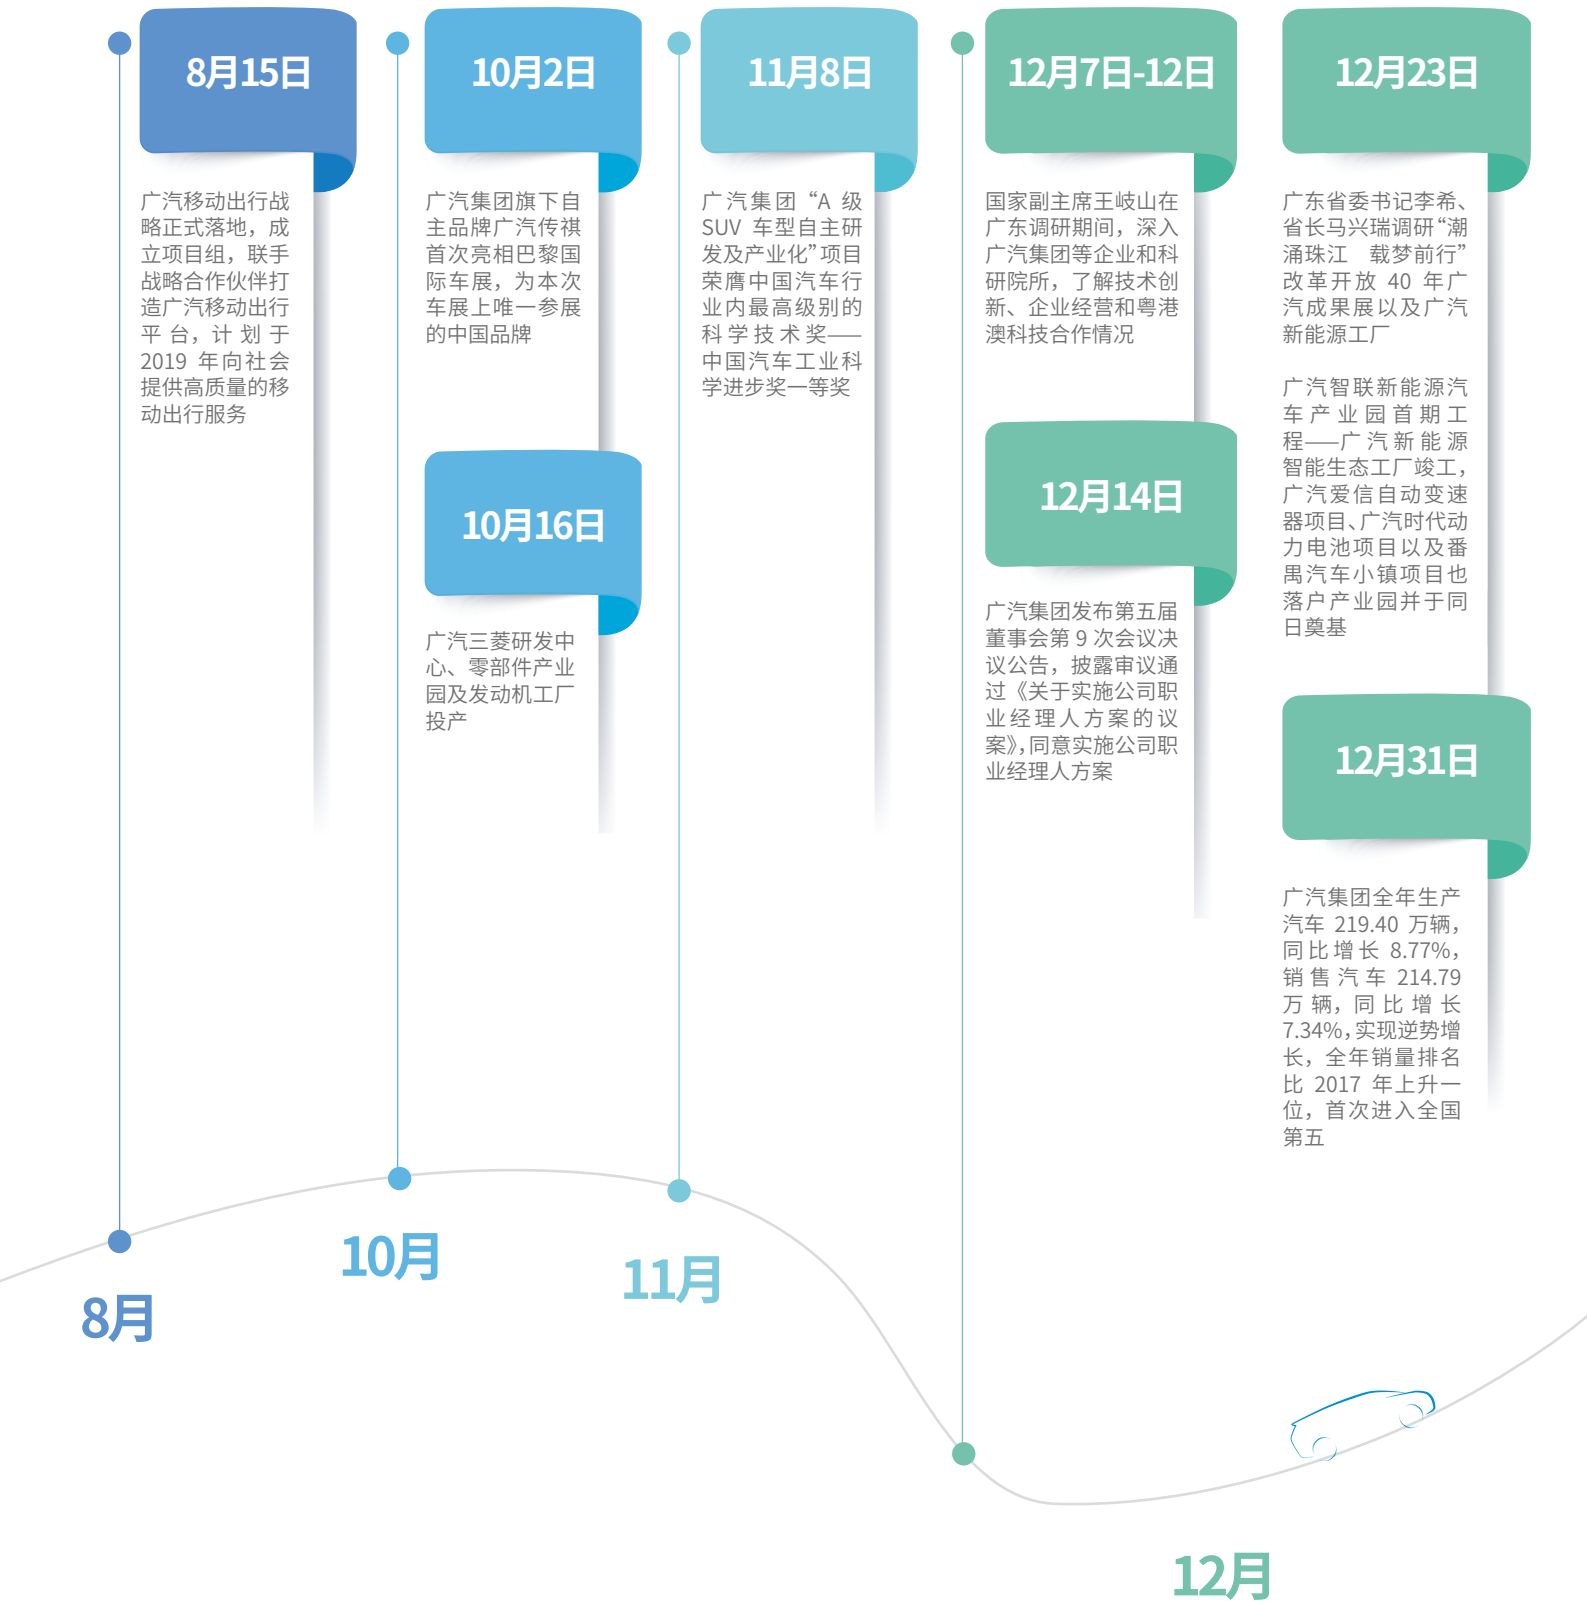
8月15日

广汽移动出行战略正式落地，成立项目组，联手战略合作伙伴打造广汽移动出行平台，计划于2019年向社会提供高质量的移动出行服务

10月2日

广汽集团旗下自主品牌广汽传祺首次亮相巴黎国际车展，为本次车展上唯一参展的中国品牌

10月16日

广汽三菱研发中心、零部件产业园及发动机工厂投产

11月8日

广汽集团“A级SUV车型自主研发及产业化”项目荣膺中国汽车行业内最高级别的科学技术奖——中国汽车工业科学进步奖一等奖

12月7日-12日

国家副主席王岐山在广东调研期间，深入广汽集团等企业和科研院所，了解技术创新、企业经营和粤港澳科技合作情况

12月14日

广汽集团发布第五届董事会第9次会议决议公告，披露审议通过《关于实施公司职业经理人方案的议案》，同意实施公司职业经理人方案

12月23日

广东省委书记李希、省长马兴瑞调研“潮涌珠江 载梦前行”改革开放40年广汽成果展以及广汽新能源工厂

广汽智联新能源汽车产业园首期工程——广汽新能源智能生态工厂竣工，广汽爱信自动变速器项目、广汽时代动力电池项目以及番禺汽车小镇项目也落户产业园并于同日奠基

12月31日

广汽集团全年生产汽车219.40万辆，同比增长8.77%，销售汽车214.79万辆，同比增长7.34%，实现逆势增长，全年销量排名比2017年上升一位，首次进入全国第五

8月

10月

11月

12月